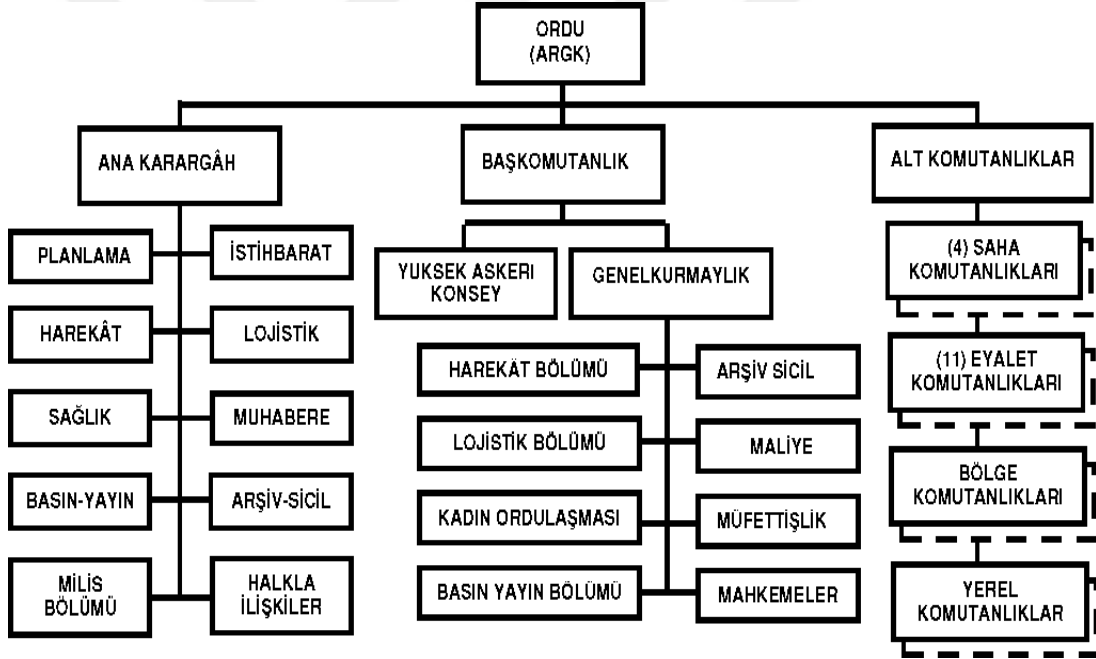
ORDU
(ARGK)

ANA KARARGÂH

PLANLAMA

İSTİHBARAT

HAREKÂT

LOJİSTİK

SAĞLIK

MUHABERE

BASIN-YAYIN

ARŞİV-SİCİL

MİLİS BÖLÜMÜ

HALKLA İLİŞKİLER

BAŞKOMUTANLIK

YUKSEK ASKERI KONSEY

GENELKURMAYLIK

HAREKÂT BÖLÜMÜ

ARŞİV SİCİL

LOJİSTİK BÖLÜMÜ

MALİYE

KADIN ORDULAŞMASI

MÜFETTİŞLİK

BASIN YAYIN BÖLÜMÜ

MAHKEMELER

ALT KOMUTANLIKLAR

(4) SAHA KOMUTANLIKLARI

(11) EYALET KOMUTANLIKLARI

BÖLGE KOMUTANLIKLARI

YEREL KOMUTANLIKLAR